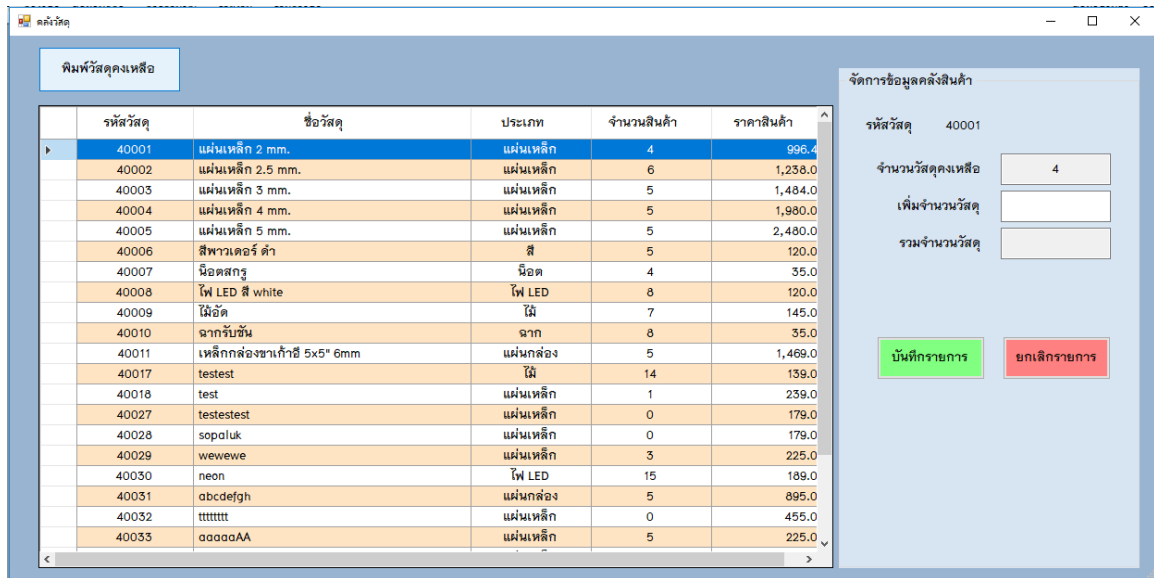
คลังวัสดุ

พิมพ์วัสดุคงเหลือ

| รหัสวัสดุ | ชื่อวัสดุ | ประเภท | จำนวนสินค้า | ราคาสินค้า |
|---|---|---|---|---|
| 40001 | แผ่นเหล็ก 2 mm. | แผ่นเหล็ก | 4 | 996.4 |
| 40002 | แผ่นเหล็ก 2.5 mm. | แผ่นเหล็ก | 6 | 1,238.0 |
| 40003 | แผ่นเหล็ก 3 mm. | แผ่นเหล็ก | 5 | 1,484.0 |
| 40004 | แผ่นเหล็ก 4 mm. | แผ่นเหล็ก | 5 | 1,980.0 |
| 40005 | แผ่นเหล็ก 5 mm. | แผ่นเหล็ก | 5 | 2,480.0 |
| 40006 | สีพาวเดอร์ ดำ | สี | 5 | 120.0 |
| 40007 | น็อตสกรู | น็อต | 4 | 35.0 |
| 40008 | ไฟ LED สี white | ไฟ LED | 8 | 120.0 |
| 40009 | ไม้อัด | ไม้ | 7 | 145.0 |
| 40010 | ฉากรับชั้น | ฉาก | 8 | 35.0 |
| 40011 | เหล็กกล่องขาเก้าอี้ 5x5" 6mm | แผ่นกล่อง | 5 | 1,469.0 |
| 40017 | testest | ไม้ | 14 | 139.0 |
| 40018 | test | แผ่นเหล็ก | 1 | 239.0 |
| 40027 | testestest | แผ่นเหล็ก | 0 | 179.0 |
| 40028 | sopaluk | แผ่นเหล็ก | 0 | 179.0 |
| 40029 | wewewe | แผ่นเหล็ก | 3 | 225.0 |
| 40030 | neon | ไฟ LED | 15 | 189.0 |
| 40031 | abcdefgh | แผ่นกล่อง | 5 | 895.0 |
| 40032 | tttttttt | แผ่นเหล็ก | 0 | 455.0 |
| 40033 | aaaaaAA | แผ่นเหล็ก | 5 | 225.0 |

จัดการข้อมูลคลังสินค้า

รหัสวัสดุ 40001

จำนวนวัสดุคงเหลือ 4

เพิ่มจำนวนวัสดุ

รวมจำนวนวัสดุ

บันทึกรายการ

ยกเลิกรายการ